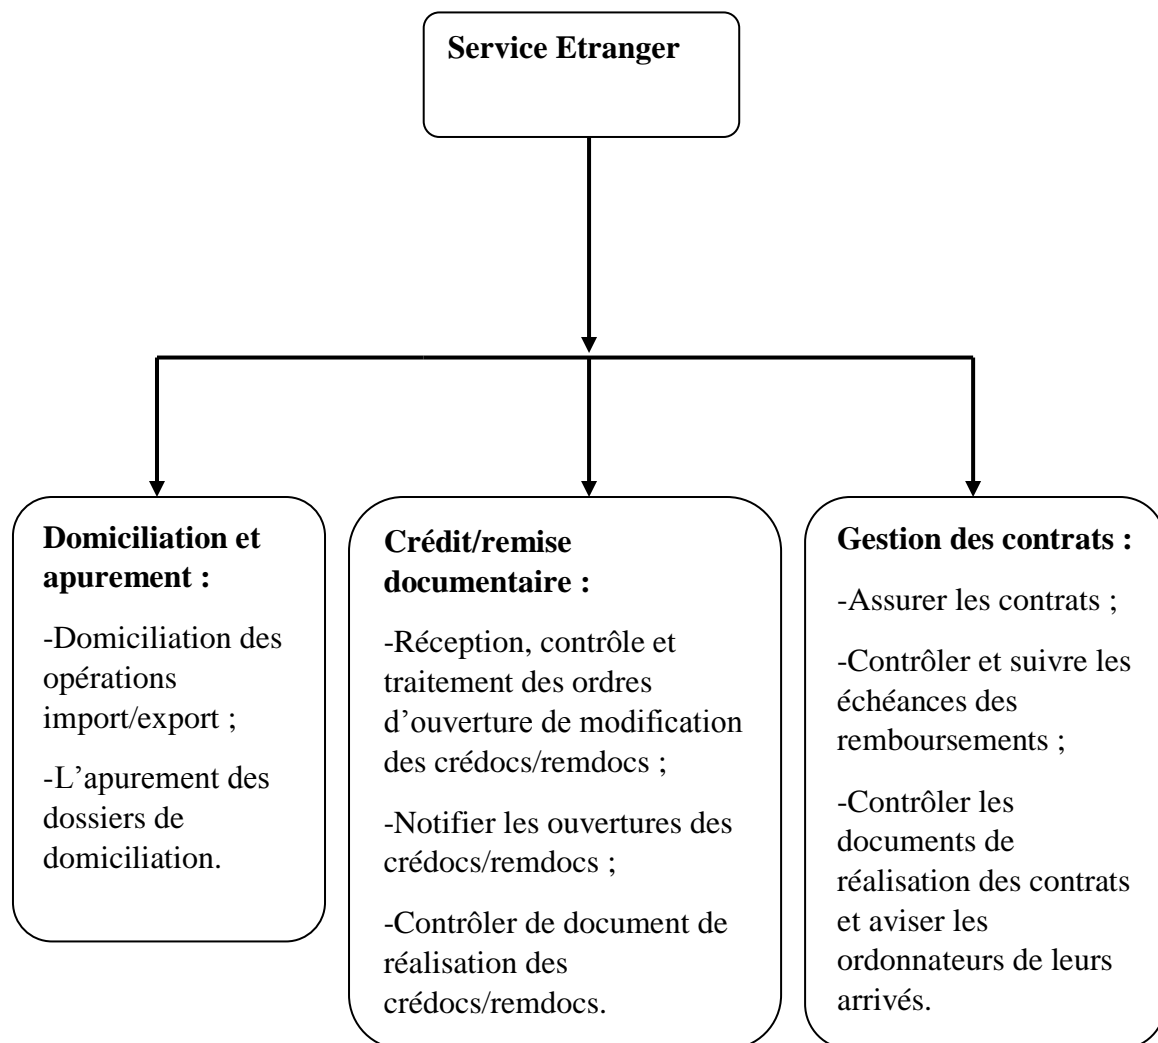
**Service Etranger**

**Domiciliation et apurement :**

-Domiciliation des opérations import/export ;

-L'apurement des dossiers de domiciliation.

**Crédit/remise documentaire :**

-Réception, contrôle et traitement des ordres d'ouverture de modification des crédocs/remdocs ;

-Notifier les ouvertures des crédocs/remdocs ;

-Contrôler de document de réalisation des crédocs/remdocs.

**Gestion des contrats :**

-Assurer les contrats ;

-Contrôler et suivre les échéances des remboursements ;

-Contrôler les documents de réalisation des contrats et aviser les ordonnateurs de leurs arrivés.